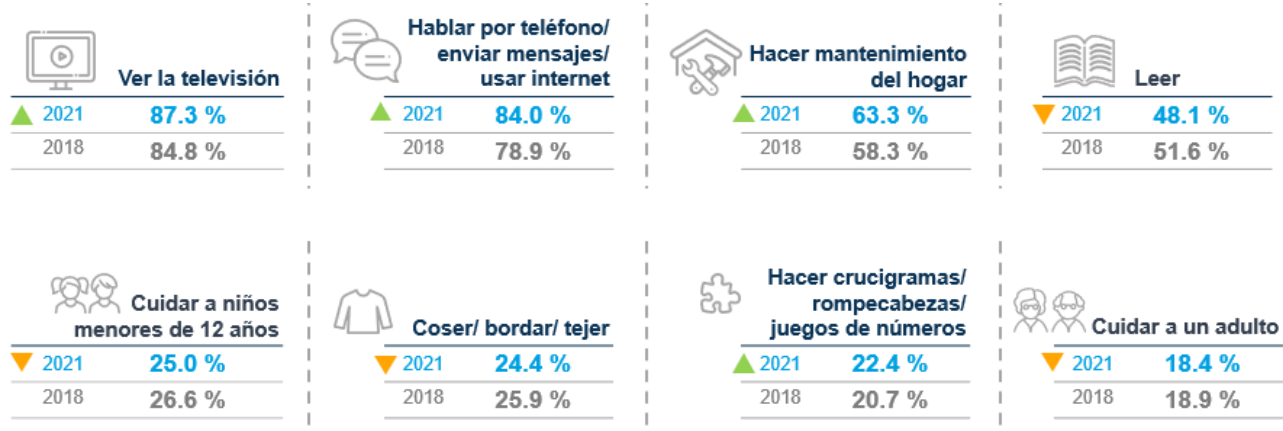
Ver la televisión
2021 87.3 %
2018 84.8 %

Hablar por teléfono/ enviar mensajes/ usar internet
2021 84.0 %
2018 78.9 %

Hacer mantenimiento del hogar
2021 63.3 %
2018 58.3 %

Leer
2021 48.1 %
2018 51.6 %

Cuidar a niños menores de 12 años
2021 25.0 %
2018 26.6 %

Coser/ bordar/ tejer
2021 24.4 %
2018 25.9 %

Hacer crucigramas/ rompecabezas/ juegos de números
2021 22.4 %
2018 20.7 %

Cuidar a un adulto
2021 18.4 %
2018 18.9 %